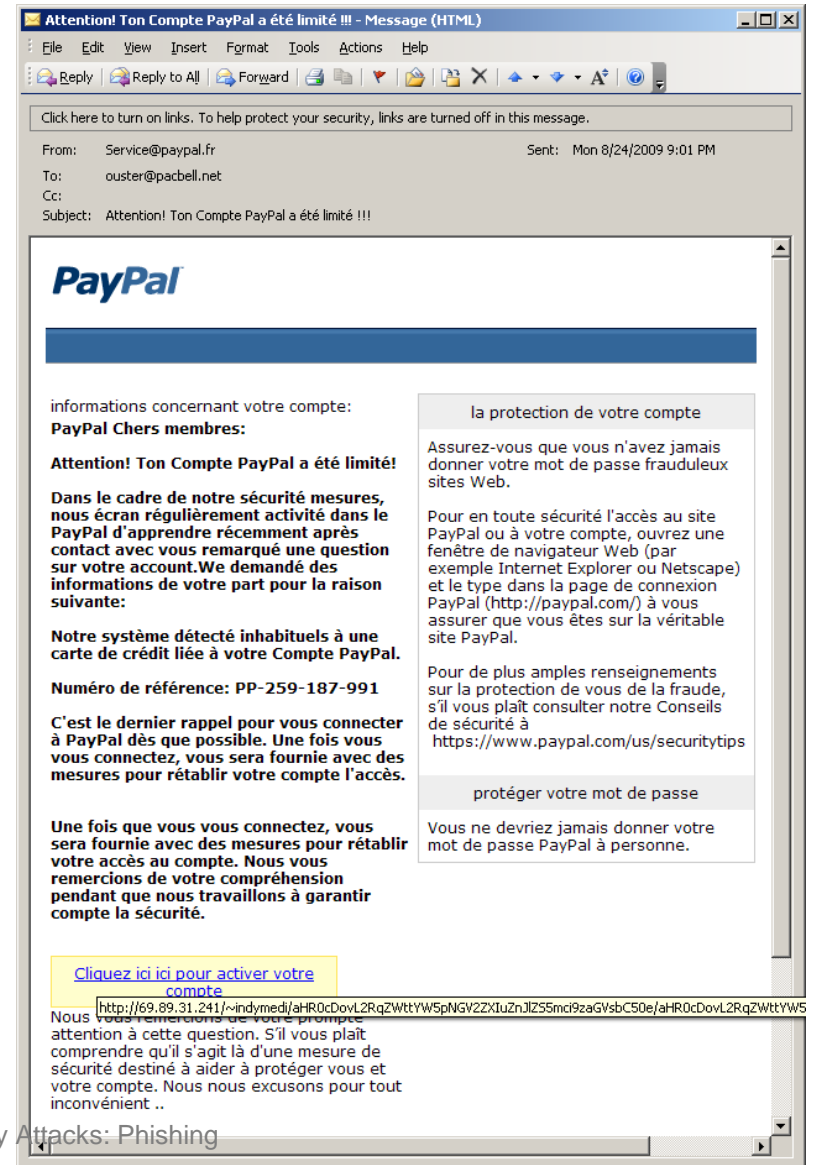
Attention! Ton Compte PayPal a été limité !!! - Message (HTML)

File Edit View Insert Format Tools Actions Help

Reply Reply to All Forward

Click here to turn on links. To help protect your security, links are turned off in this message.

From: Service@paypal.fr Sent: Mon 8/24/2009 9:01 PM
To: ouster@pacbell.net
Cc:
Subject: Attention! Ton Compte PayPal a été limité !!!

PayPal

informations concernant votre compte:
PayPal Chers membres:

Attention! Ton Compte PayPal a été limité!

Dans le cadre de notre sécurité mesures, nous écran régulièrement activité dans le PayPal d'apprendre récemment après contact avec vous remarqué une question sur votre account.We demandé des informations de votre part pour la raison suivante:

Notre système détecté inhabituels à une carte de crédit liée à votre Compte PayPal.

Numéro de référence: PP-259-187-991

C'est le dernier rappel pour vous connecter à PayPal dès que possible. Une fois vous vous connectez, vous sera fournie avec des mesures pour rétablir votre compte l'accès.

Une fois que vous vous connectez, vous sera fournie avec des mesures pour rétablir votre accès au compte. Nous vous remercions de votre compréhension pendant que nous travaillons à garantir compte la sécurité.

Cliquez ici ici pour activer votre compte

http://69.89.31.241/~indymedi/aHR0cDovL2RqZWttYW5pNGV2ZXIuZnJlZS5mci9zaGVsbC50e/aHR0cDovL2RqZWttYW5

Nous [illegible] attention à cette question. S'il vous plaît comprendre qu'il s'agit là d'une mesure de sécurité destiné à aider à protéger vous et votre compte. Nous nous excusons pour tout inconvénient ..

la protection de votre compte

Assurez-vous que vous n'avez jamais donner votre mot de passe frauduleux sites Web.

Pour en toute sécurité l'accès au site PayPal ou à votre compte, ouvrez une fenêtre de navigateur Web (par exemple Internet Explorer ou Netscape) et le type dans la page de connexion PayPal (http://paypal.com/) à vous assurer que vous êtes sur la véritable site PayPal.

Pour de plus amples renseignements sur la protection de vous de la fraude, s'il vous plaît consulter notre Conseils de sécurité à https://www.paypal.com/us/securitytips

protéger votre mot de passe

Vous ne devriez jamais donner votre mot de passe PayPal à personne.

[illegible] Attacks: Phishing